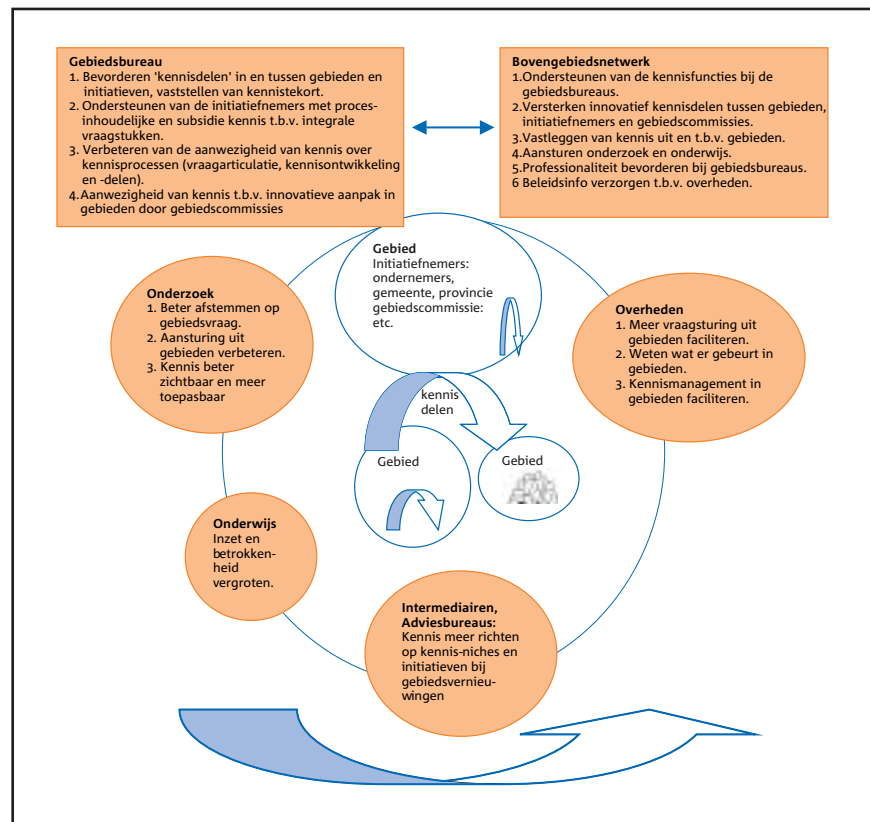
Gebiedsbureau
1. Bevorderen 'kennisdelen' in en tussen gebieden en initiatieven, vaststellen van kennistekort.
2. Ondersteunen van de initiatiefnemers met procesinhoudelijke en subsidie kennis t.b.v. integrale vraagstukken.
3. Verbeteren van de aanwezigheid van kennis over kennisprocessen (vraagarticulatie, kennisontwikkeling en -delen).
4. Aanwezigheid van kennis t.b.v. innovatieve aanpak in gebieden door gebiedscommissies

Bovengebiedsnetwerk
1. Ondersteunen van de kennisfuncties bij de gebiedsbureaus.
2. Versterken innovatief kennisdelen tussen gebieden, initiatiefnemers en gebiedscommissies.
3. Vastleggen van kennis uit en t.b.v. gebieden.
4. Aansturen onderzoek en onderwijs.
5. Professionaliteit bevorderen bij gebiedsbureaus.
6 Beleidsinfo verzorgen t.b.v. overheden.

Gebied
Initiatiefnemers: ondernemers, gemeente, provincie gebiedscommissie: etc.

Onderzoek
1. Beter afstemmen op gebiedsvraag.
2. Aansturing uit gebieden verbeteren.
3. Kennis beter zichtbaar en meer toepasbaar

Overheden
1. Meer vraagsturing uit gebieden faciliteren.
2. Weten wat er gebeurt in gebieden.
3. Kennismanagement in gebieden faciliteren.

kennis delen

Gebied

Gebied

Onderwijs
Inzet en betrokkenheid vergroten.

Intermediairen, Adviesbureaus:
Kennis meer richten op kennis-niches en initiatieven bij gebiedsvernieuwingen